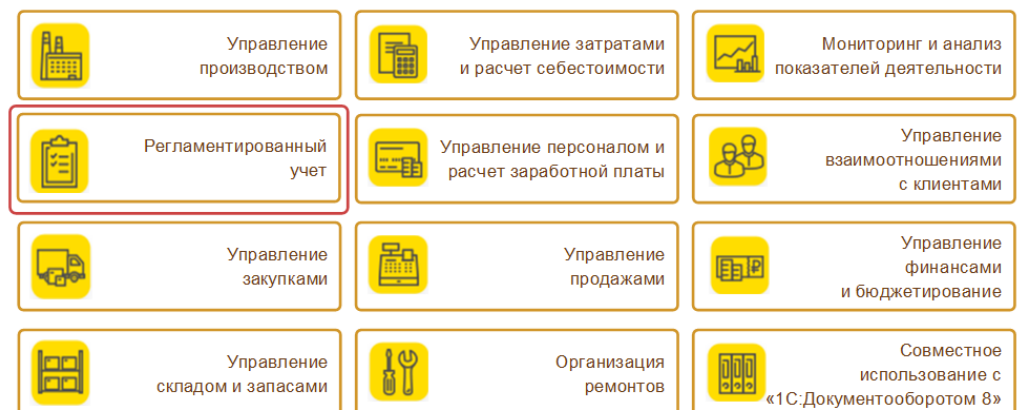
Управление производством

Управление затратами и расчет себестоимости

Мониторинг и анализ показателей деятельности

Регламентированный учет

Управление персоналом и расчет заработной платы

Управление взаимоотношениями с клиентами

Управление закупками

Управление продажами

Управление финансами и бюджетирование

Управление складом и запасами

Организация ремонтов

Совместное использование с «1С:Документооборотом 8»